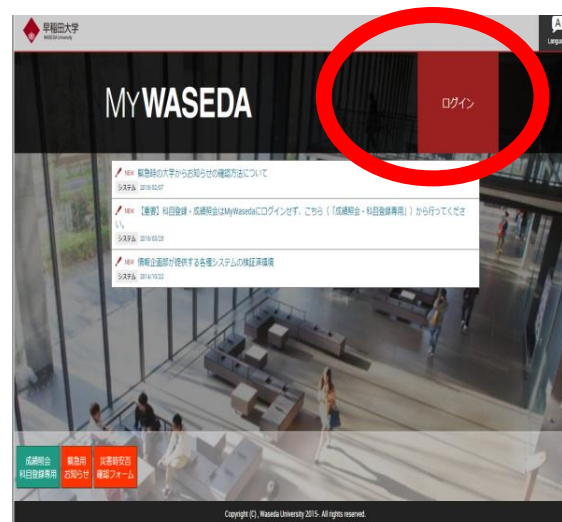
早稲田大学
WASEDA University

A
Langua

MYWASEDA

ログイン

NEW 緊急時の大学からお知らせの確認方法について
システム 2016/02/07

NEW 【重要】科目登録・成績照会はMyWasedaにログインせず、こちら（「成績照会・科目登録専用」）から行ってください。
システム 2016/03/23

NEW 情報企画部が提供する各種システムの推奨環境
システム 2014/10/22

成績照会
科目登録専用

緊急用
お知らせ

災害時安否
確認フォーム

Copyright (C), Waseda University 2015-. All rights reserved.